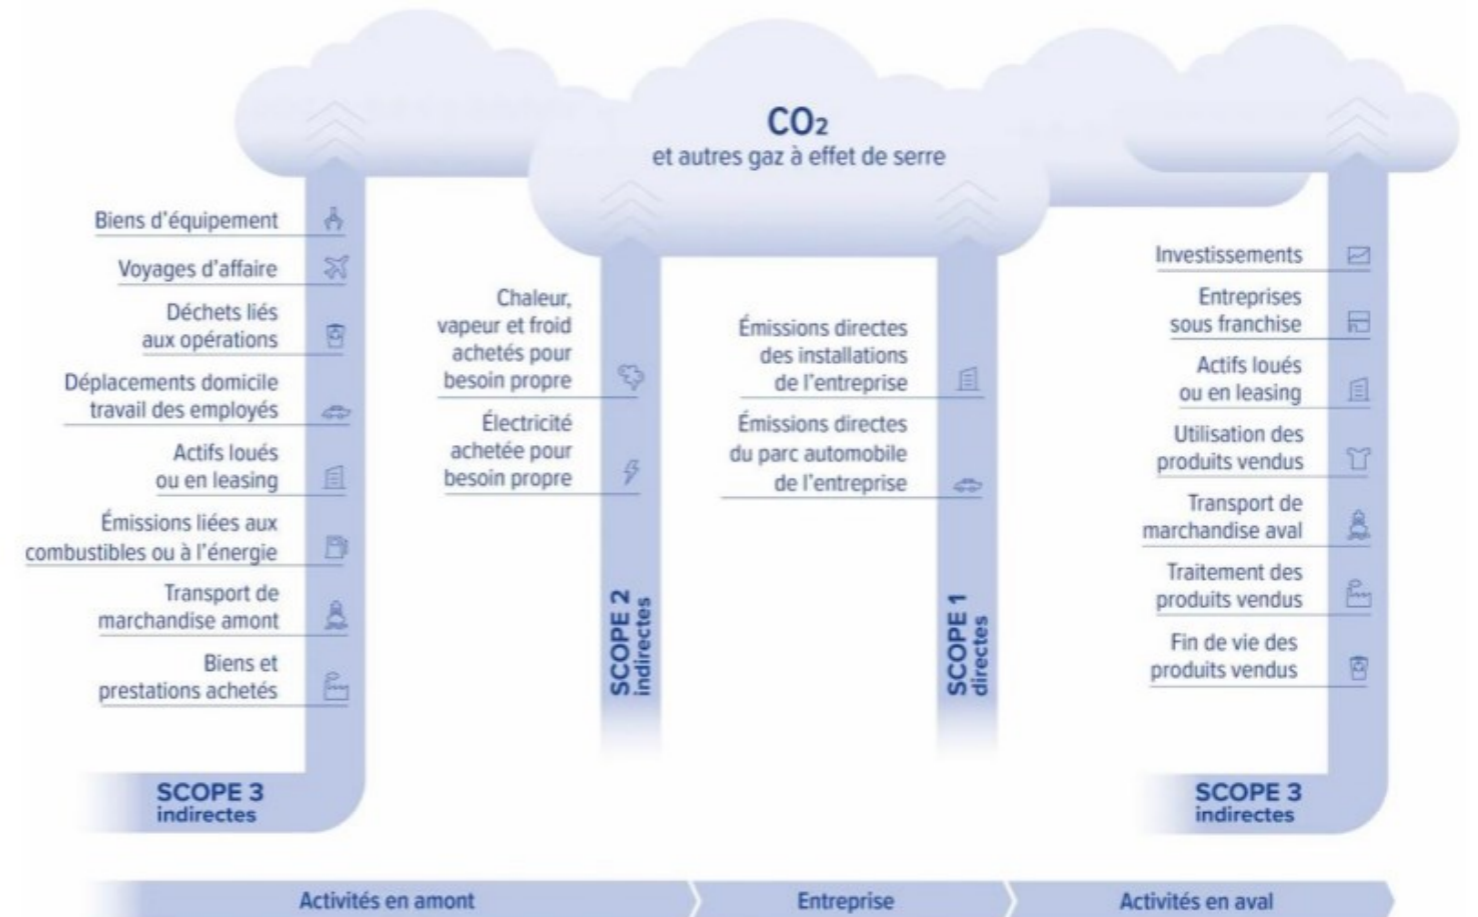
$CO_2$
et autres gaz à effet de serre

Biens d'équipement
Voyages d'affaire
Déchets liés aux opérations
Déplacements domicile travail des employés
Actifs loués ou en leasing
Émissions liées aux combustibles ou à l'énergie
Transport de marchandise amont
Biens et prestations achetés

SCOPE 3
indirectes

Chaleur, vapeur et froid achetés pour besoin propre
Électricité achetée pour besoin propre

SCOPE 2
indirectes

Émissions directes des installations de l'entreprise
Émissions directes du parc automobile de l'entreprise

SCOPE 1
directes

Investissements
Entreprises sous franchise
Actifs loués ou en leasing
Utilisation des produits vendus
Transport de marchandise aval
Traitement des produits vendus
Fin de vie des produits vendus

SCOPE 3
indirectes

Activités en amont
Entreprise
Activités en aval